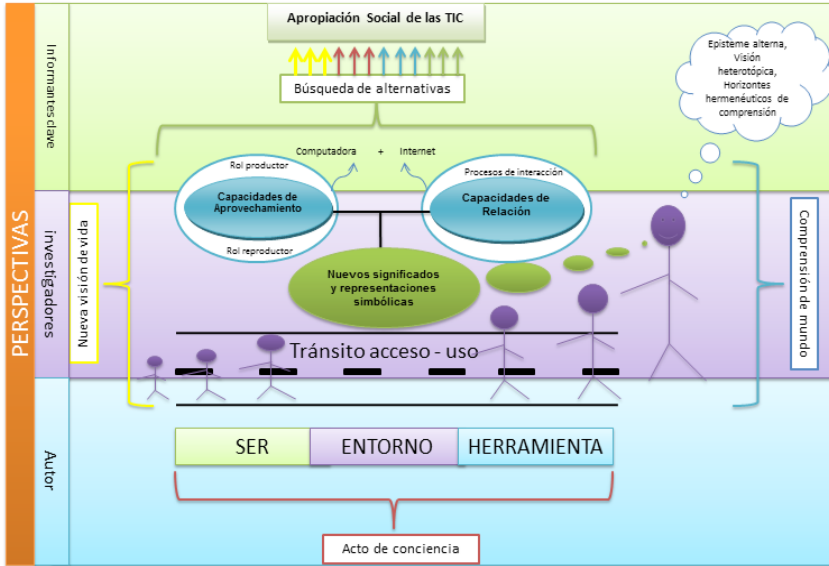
PERSPECTIVAS

Informantes clave

Apropiación Social de las TIC

Búsqueda de alternativas

Episteme alterna, Visión heterotópica, Horizontes hermenéuticos de comprensión

Computadora + Internet

investigadores

Nueva visión de vida

Rol productor

Capacidades de Aprovechamiento

Rol reproductor

Procesos de interacción

Capacidades de Relación

Nuevos significados y representaciones simbólicas

Comprensión de mundo

Tránsito acceso - uso

Autor

SER

ENTORNO

HERRAMIENTA

Acto de conciencia